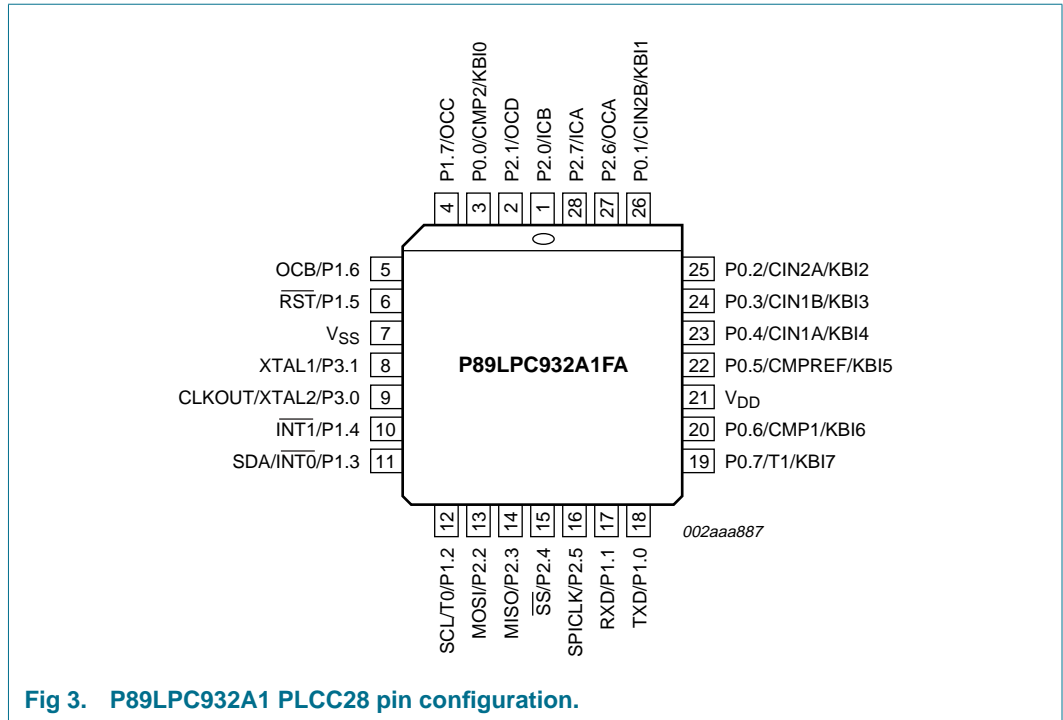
P1.7/OCC
4
P0.0/CMP2/KBI0
3
P2.1/OCD
2
P2.0/ICB
1
P2.7/ICA
28
P2.6/OCA
27
P0.1/CIN2B/KBI1
26

OCB/P1.6 5
$\overline{RST}$/P1.5 6
$V_{SS}$ 7
XTAL1/P3.1 8
CLKOUT/XTAL2/P3.0 9
$\overline{INT1}$/P1.4 10
SDA/$\overline{INT0}$/P1.3 11

P89LPC932A1FA

25 P0.2/CIN2A/KBI2
24 P0.3/CIN1B/KBI3
23 P0.4/CIN1A/KBI4
22 P0.5/CMPREF/KBI5
21 $V_{DD}$
20 P0.6/CMP1/KBI6
19 P0.7/T1/KBI7

12
SCL/T0/P1.2
13
MOSI/P2.2
14
MISO/P2.3
15
$\overline{SS}$/P2.4
16
SPICLK/P2.5
17
RXD/P1.1
18
TXD/P1.0

002aaa887

Fig 3. P89LPC932A1 PLCC28 pin configuration.